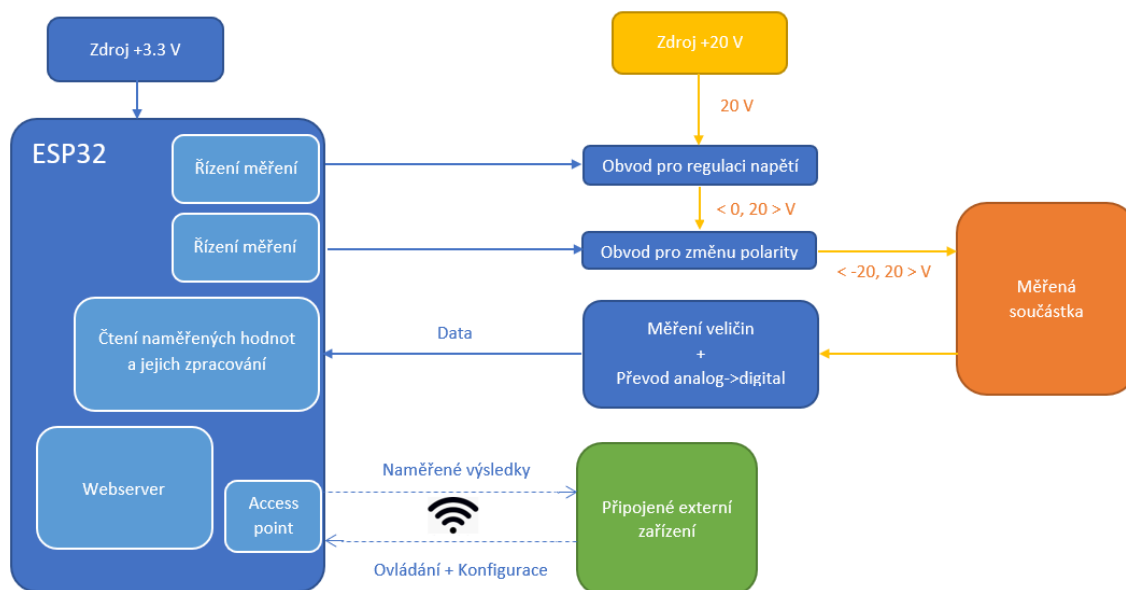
Zdroj +3.3 V

Zdroj +20 V

20 V

ESP32

Řízení měření

Obvod pro regulaci napětí

< 0, 20 > V

Řízení měření

Obvod pro změnu polarity

< -20, 20 > V

Měřená součástka

Čtení naměřených hodnot a jejich zpracování

Data

Měření veličin
+
Převod analog->digital

Webserver

Access point

Naměřené výsledky

Připojené externí zařízení

Ovládání + Konfigurace